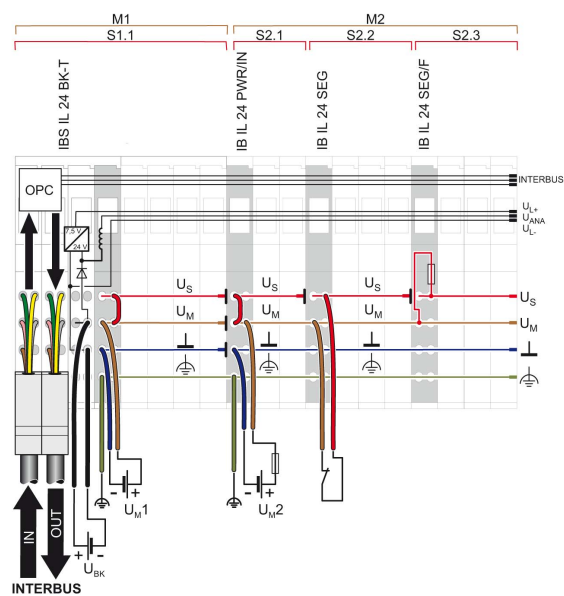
M1
S1.1
M2
S2.1
S2.2
S2.3
IBS IL 24 BK-T
IB IL 24 PWR/IN
IB IL 24 SEG
IB IL 24 SEG/F
OPC
INTERBUS
$U_{L+}$
$U_{ANA}$
$U_{L-}$
7,5 V
24 V
$U_S$
$U_S$
$U_S$
$U_S$
$U_M$
$U_M$
$U_M$
$U_M$
$U_M1$
$U_M2$
$U_{BK}$
IN
OUT
INTERBUS